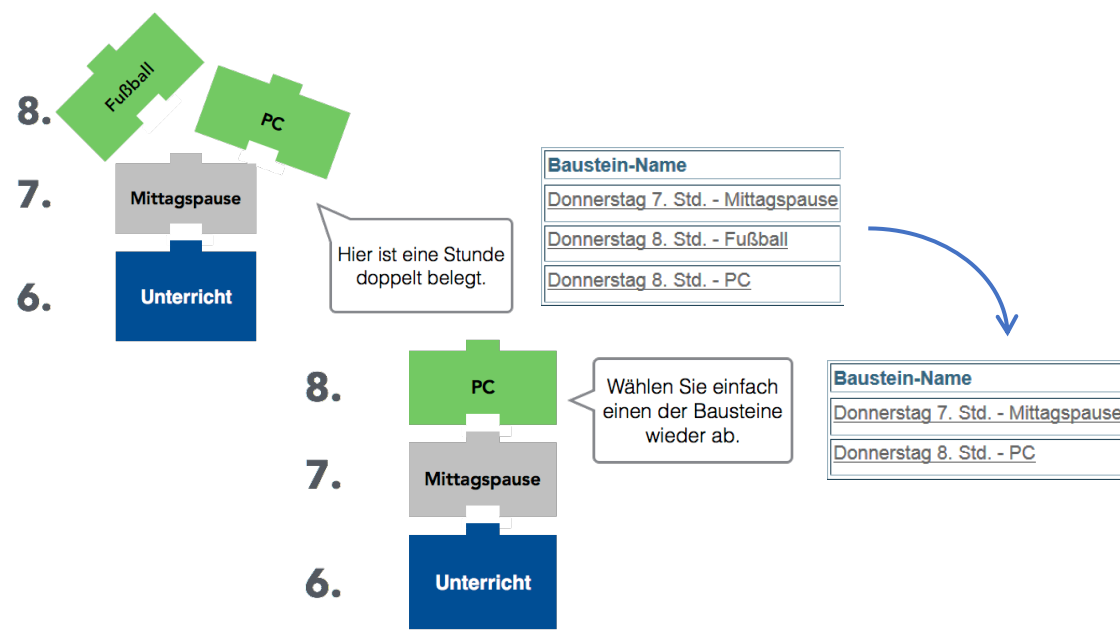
8.
Fußball
PC
7.
Mittagspause
6.
Unterricht

Hier ist eine Stunde doppelt belegt.

| Baustein-Name |
|---|
| Donnerstag 7. Std. - Mittagspause |
| Donnerstag 8. Std. - Fußball |
| Donnerstag 8. Std. - PC |

8.
PC
7.
Mittagspause
6.
Unterricht

Wählen Sie einfach einen der Bausteine wieder ab.

| Baustein-Name |
|---|
| Donnerstag 7. Std. - Mittagspause |
| Donnerstag 8. Std. - PC |